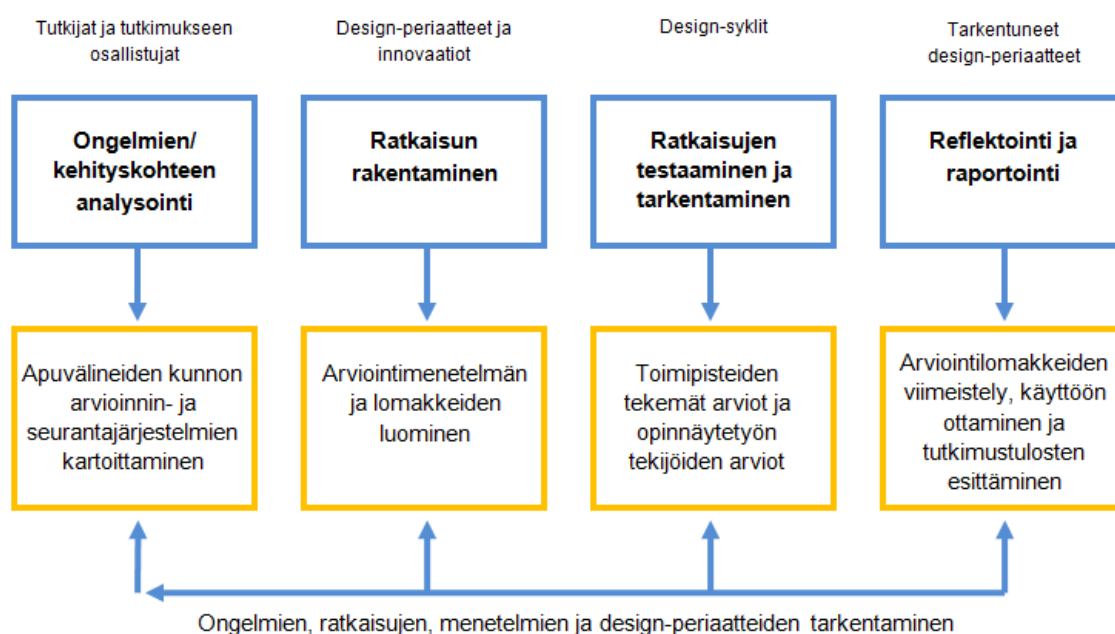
Tutkijat ja tutkimukseen osallistujat

Design-periaatteet ja innovaatiot

Design-syklit

Tarkentuneet design-periaatteet

Ongelmien/ kehityskohteen analysointi

Ratkaisun rakentaminen

Ratkaisujen testaaminen ja tarkentaminen

Reflektointi ja raportointi

Apuvälineiden kunnon arvioinnin- ja seurantajärjestelmien kartoittaminen

Arviointimenetelmän ja lomakkeiden luominen

Toimipisteiden tekemät arviot ja opinnäytetyön tekijöiden arviot

Arviointilomakkeiden viimeistely, käyttöön ottaminen ja tutkimustulosten esittäminen

Ongelmien, ratkaisujen, menetelmien ja design-periaatteiden tarkentaminen